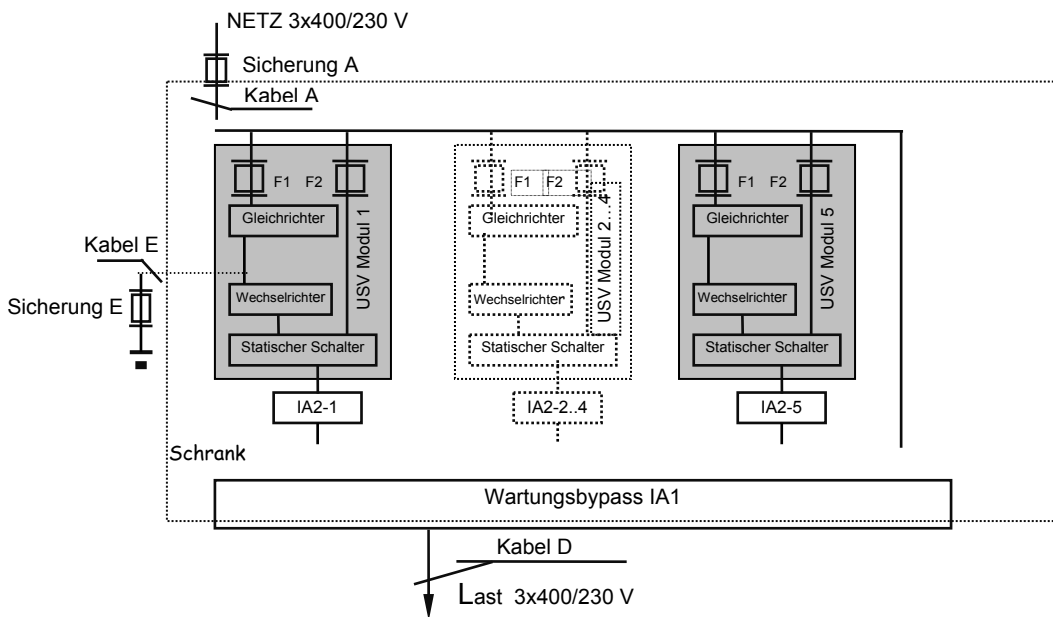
NETZ 3x400/230 V

Sicherung A

Kabel A

F1 F2

Gleichrichter

USV Modul 1

Kabel E

Sicherung E

Wechselrichter

Statischer Schalter

IA2-1

F1 F2

Gleichrichter

USV Modul 2...4

Wechselrichter

Statischer Schalter

IA2-2..4

F1 F2

Gleichrichter

USV Modul 5

Wechselrichter

Statischer Schalter

IA2-5

Schrank

Wartungsbypass IA1

Kabel D

Last 3x400/230 V